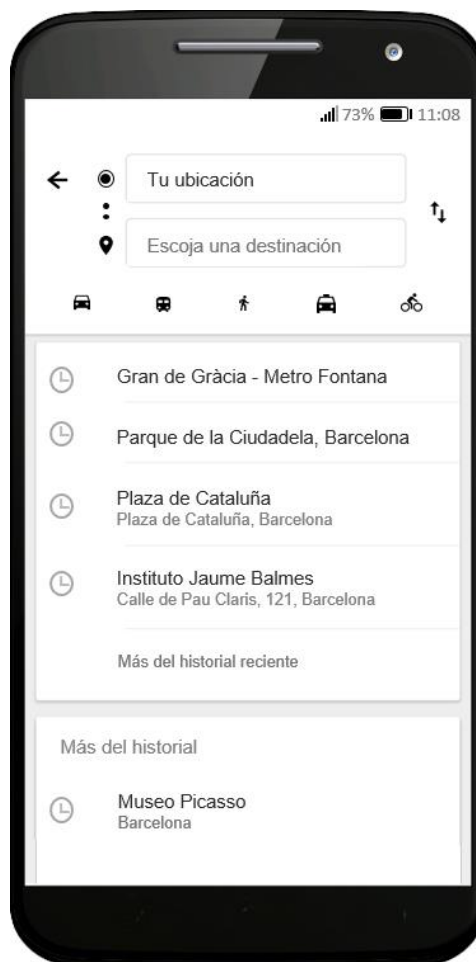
73% 11:08

Tu ubicación

Escoja una destinación

Gran de Gràcia - Metro Fontana

Parque de la Ciudadela, Barcelona

Plaza de Cataluña
Plaza de Cataluña, Barcelona

Instituto Jaume Balmes
Calle de Pau Claris, 121, Barcelona

Más del historial reciente

Más del historial

Museo Picasso
Barcelona